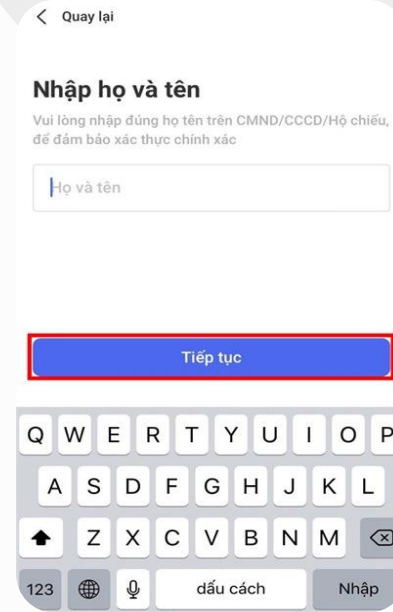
< Quay lại

Nhập họ và tên

Vui lòng nhập đúng họ tên trên CMND/CCCD/Hộ chiếu, để đảm bảo xác thực chính xác

Họ và tên

Tiếp tục

Q W E R T Y U I O P
A S D F G H J K L
Z X C V B N M
123 dấu cách Nhập